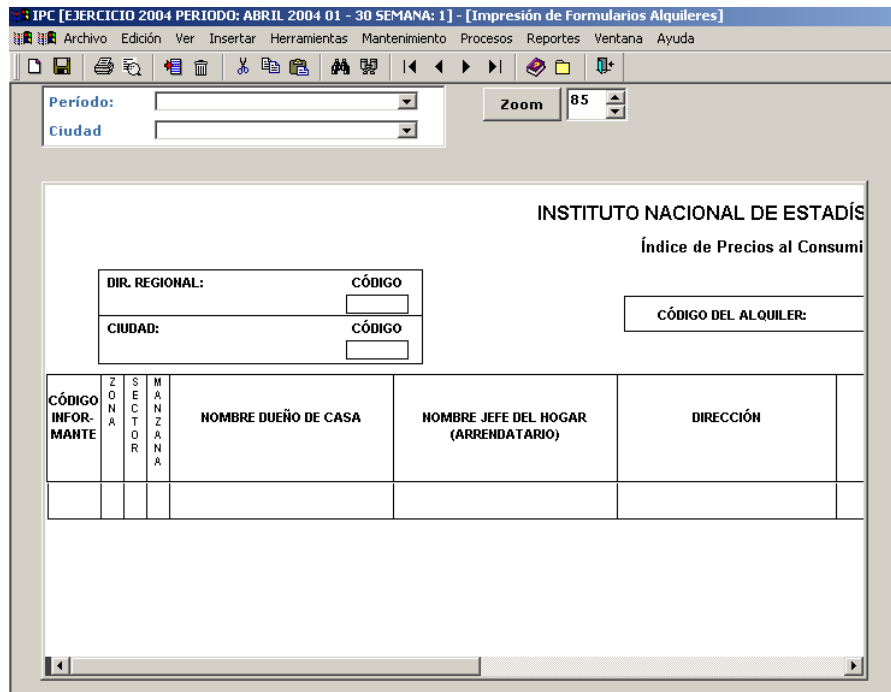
IPC [EJERCICIO 2004 PERIODO: ABRIL 2004 01 - 30 SEMANA: 1] - [Impresión de Formularios Alquileres]

Archivo Edición Ver Insertar Herramientas Mantenimiento Procesos Reportes Ventana Ayuda

Período:

Ciudad

Zoom 85

INSTITUTO NACIONAL DE ESTADÍS

Índice de Precios al Consumi

DIR. REGIONAL: CÓDIGO

CIUDAD: CÓDIGO

CÓDIGO DEL ALQUILER:

| CÓDIGO INFORMANTE | ZONA | SECTOR | MANZANA | NOMBRE DUEÑO DE CASA | NOMBRE JEFE DEL HOGAR (ARRENDATARIO) | DIRECCIÓN |
|---|---|---|---|---|---|---|
| | | | | | | |